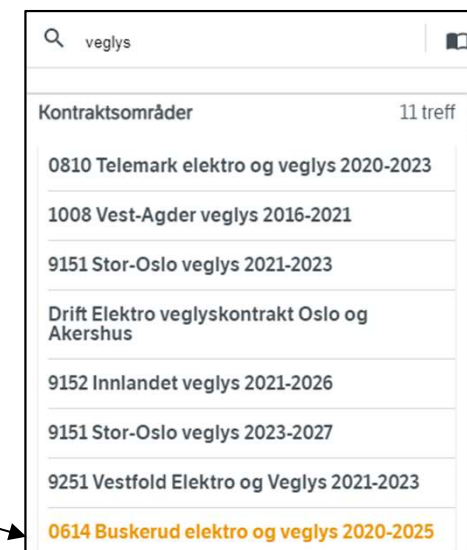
veglys

Kontraktsområder 11 treff

0810 Telemark elektro og veglys 2020-2023

1008 Vest-Agder veglys 2016-2021

9151 Stor-Oslo veglys 2021-2023

Drift Elektro veglyskontrakt Oslo og Akershus

9152 Innlandet veglys 2021-2026

9151 Stor-Oslo veglys 2023-2027

9251 Vestfold Elektro og Veglys 2021-2023

0614 Buskerud elektro og veglys 2020-2025